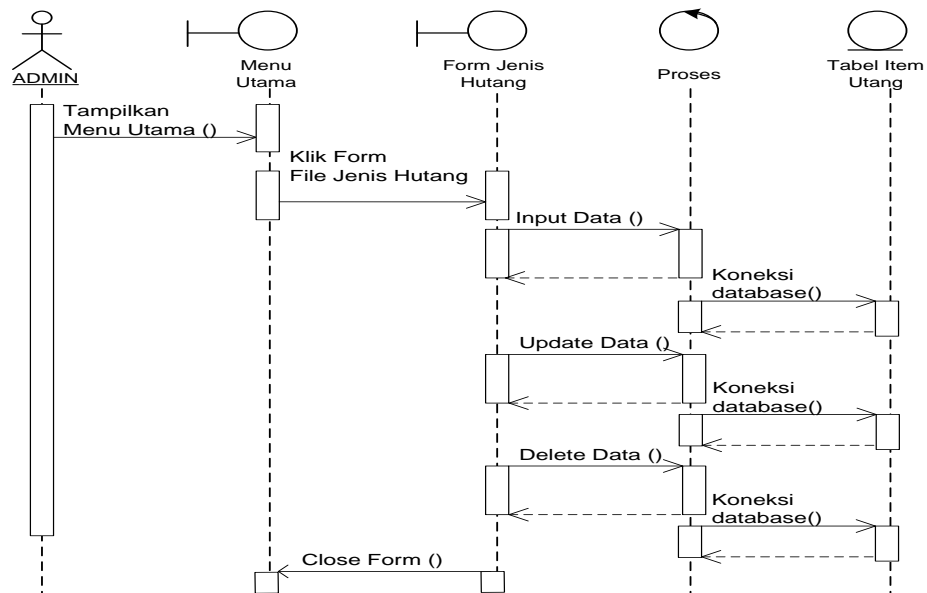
ADMIN

Menu Utama

Form Jenis Hutang

Proses

Tabel Item Utang

Tampilkan Menu Utama ()

Klik Form File Jenis Hutang

Input Data ()

Koneksi database()

Update Data ()

Koneksi database()

Delete Data ()

Koneksi database()

Close Form ()